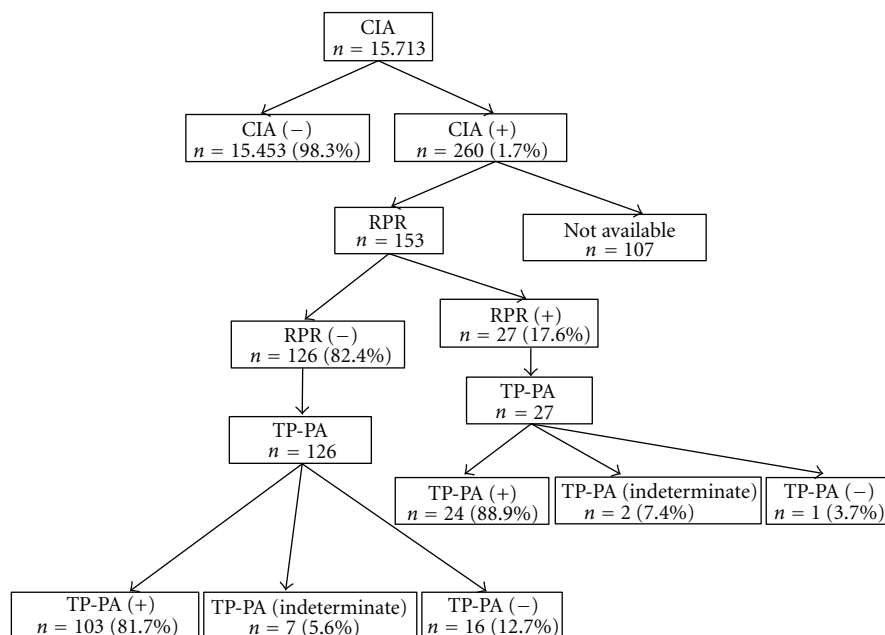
CIA
$n = 15.713$

CIA (−)
$n = 15.453$ (98.3%)

CIA (+)
$n = 260$ (1.7%)

RPR
$n = 153$

Not available
$n = 107$

RPR (−)
$n = 126$ (82.4%)

RPR (+)
$n = 27$ (17.6%)

TP-PA
$n = 27$

TP-PA
$n = 126$

TP-PA (+)
$n = 24$ (88.9%)

TP-PA (indeterminate)
$n = 2$ (7.4%)

TP-PA (−)
$n = 1$ (3.7%)

TP-PA (+)
$n = 103$ (81.7%)

TP-PA (indeterminate)
$n = 7$ (5.6%)

TP-PA (−)
$n = 16$ (12.7%)